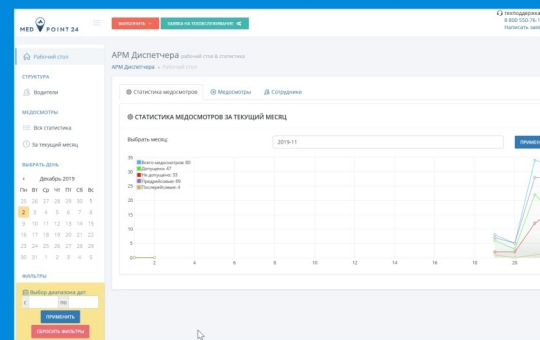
MED POINT 24

ВЫПОЛНИТЬ

ЗАЯВКА НА ТЕЛЕОБСЛУЖИВАНИЕ

техподдержка
8 800 550-76-
Написать заяв

Рабочий стол

СТРУКТУРА

Водители

МЕДОСМОТРЫ

Вся статистика

За текущий месяц

ВЫБРАТЬ ДЕНЬ

« Декабрь 2019 »

| Пн | Вт | Ср | Чт | Пт | Сб | Вс |
|---|---|---|---|---|---|---|
| 25 | 26 | 27 | 28 | 29 | 30 | 1 |
| 2 | 3 | 4 | 5 | 6 | 7 | 8 |
| 9 | 10 | 11 | 12 | 13 | 14 | 15 |
| 16 | 17 | 18 | 19 | 20 | 21 | 22 |
| 23 | 24 | 25 | 26 | 27 | 28 | 29 |
| 30 | 31 | 1 | 2 | 3 | 4 | 5 |

ФИЛЬТРЫ

Выбор диапазона дат:

с по

ПРИМЕНИТЬ

СБРОСИТЬ ФИЛЬТРЫ

АРМ Диспетчера рабочий стол & статистика

АРМ Диспетчера » Рабочий стол

Статистика медосмотров | Медосмотры | Сотрудники

СТАТИСТИКА МЕДОСМОТРОВ ЗА ТЕКУЩИЙ МЕСЯЦ

Выбрать месяц

2019-11

ПРИМЕН

Всего медосмотров: 80
Допущено: 47
Не допущено: 33
Предрейсовые: 60
Послерейсовые: 4

35
30
25
20
15
10
5
0

2 4 6 8 10 12 14 16 18 20